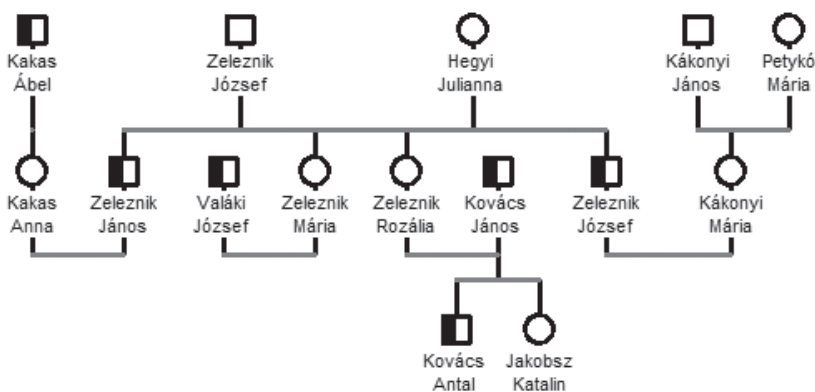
Kakas Ábel

Zeleznik József

Hegyi Julianna

Kákonyi János

Petykó Mária

Kakas Anna

Zeleznik János

Valáki József

Zeleznik Mária

Zeleznik Rozália

Kovács János

Zeleznik József

Kákonyi Mária

Kovács Antal

Jakobsz Katalin